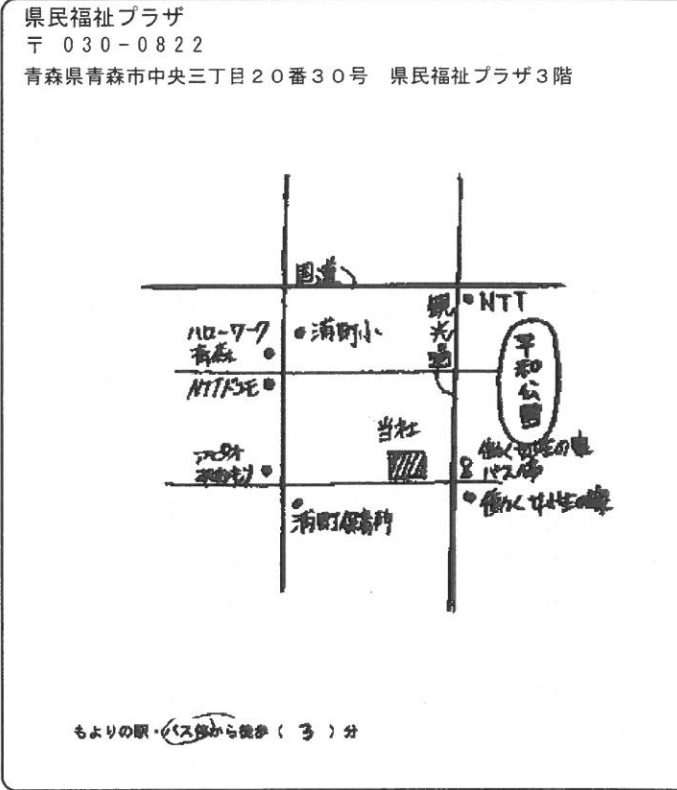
県民福祉プラザ
〒 030－0822
青森県青森市中央三丁目２０番３０号　県民福祉プラザ３階

国道

NTT

観光通

平和公園

ハローワーク青森

浦町小

NTTドコモ

当社

ファミリーマート

働く女性の家バス停

働く女性の家

浦町郵便局

もよりの駅・バス停から徒歩（ 3 ）分